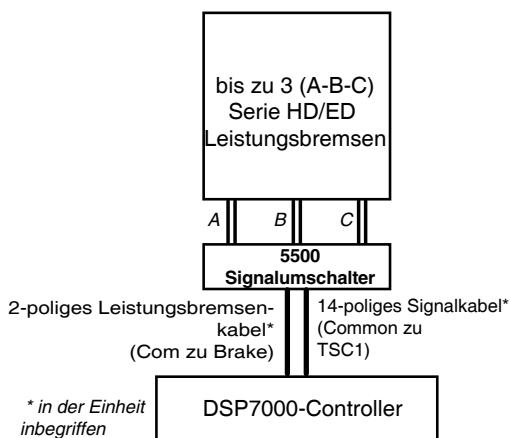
bis zu 3 (A-B-C)
Serie HD/ED
Leistungsbremsen

A
B
C

5500
Signalumschalter

2-poliges Leistungsbremsenkabel*
(Com zu Brake)

14-poliges Signalkabel*
(Common zu TSC1)

* in der Einheit inbegriffen

DSP7000-Controller